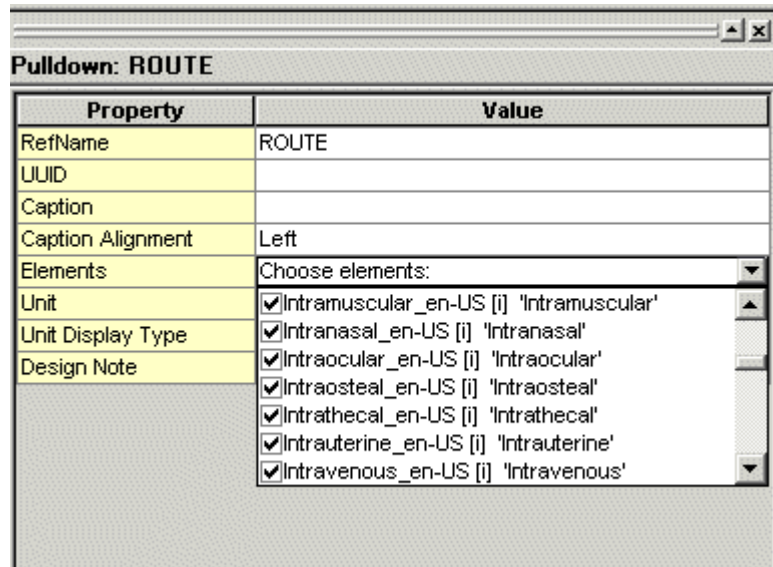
Pulldown: ROUTE

| Property | Value |
|---|---|
| RefName | ROUTE |
| UUID | |
| Caption | |
| Caption Alignment | Left |
| Elements | Choose elements: |
| Unit | |
| Unit Display Type | |
| Design Note | |

Intramuscular_en-US [i] 'Intramuscular'
Intranasal_en-US [i] 'Intranasal'
Intraocular_en-US [i] 'Intraocular'
Intraosteal_en-US [i] 'Intraosteal'
Intrathecal_en-US [i] 'Intrathecal'
Intrauterine_en-US [i] 'Intrauterine'
Intravenous_en-US [i] 'Intravenous'